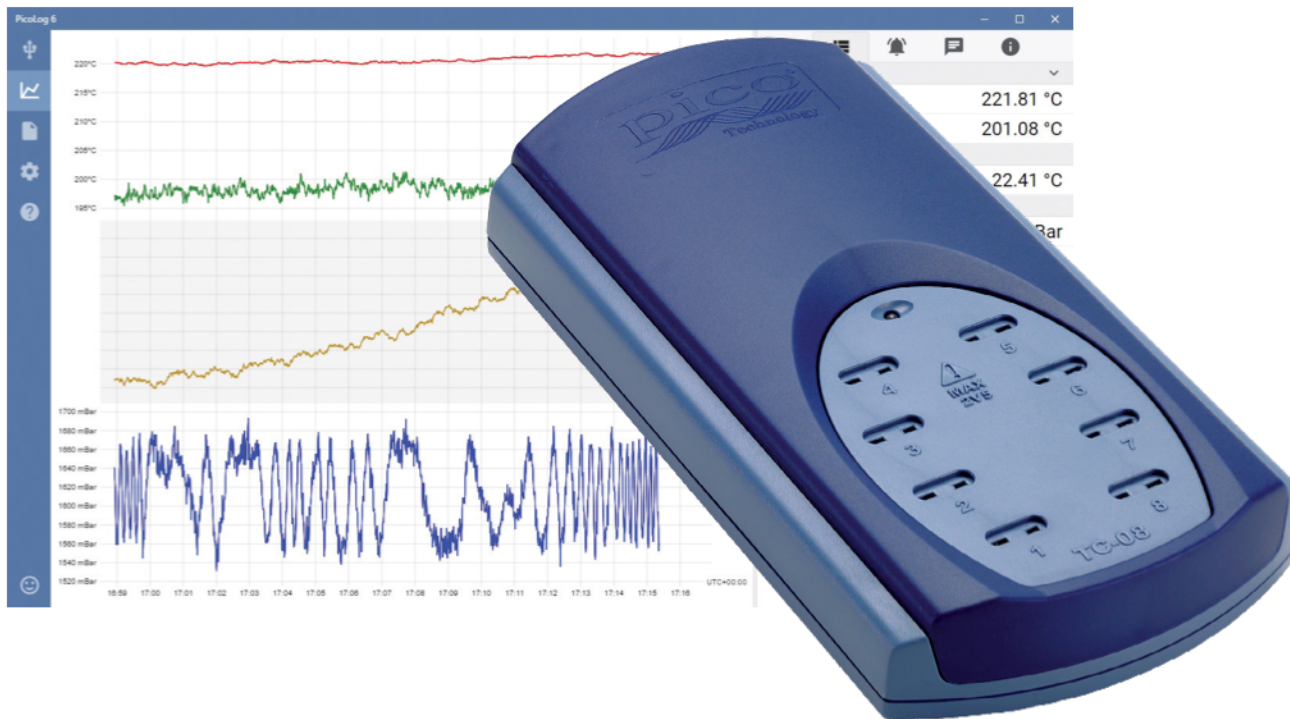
PicoLog 6

220°C
215°C
210°C
205°C
200°C
195°C

1700 mBar
1680 mBar
1660 mBar
1640 mBar
1620 mBar
1600 mBar
1580 mBar
1560 mBar
1540 mBar
1520 mBar

16:59 17:00 17:01 17:02 17:03 17:04 17:05 17:06 17:07 17:08 17:09 17:10 17:11 17:12 17:13 17:14 17:15 17:16

UTC+00:00

221.81 °C
201.08 °C
22.41 °C
Bar

pico Technology

5
4
6
MAX 2V8
3
7
2
8
1
TC-08